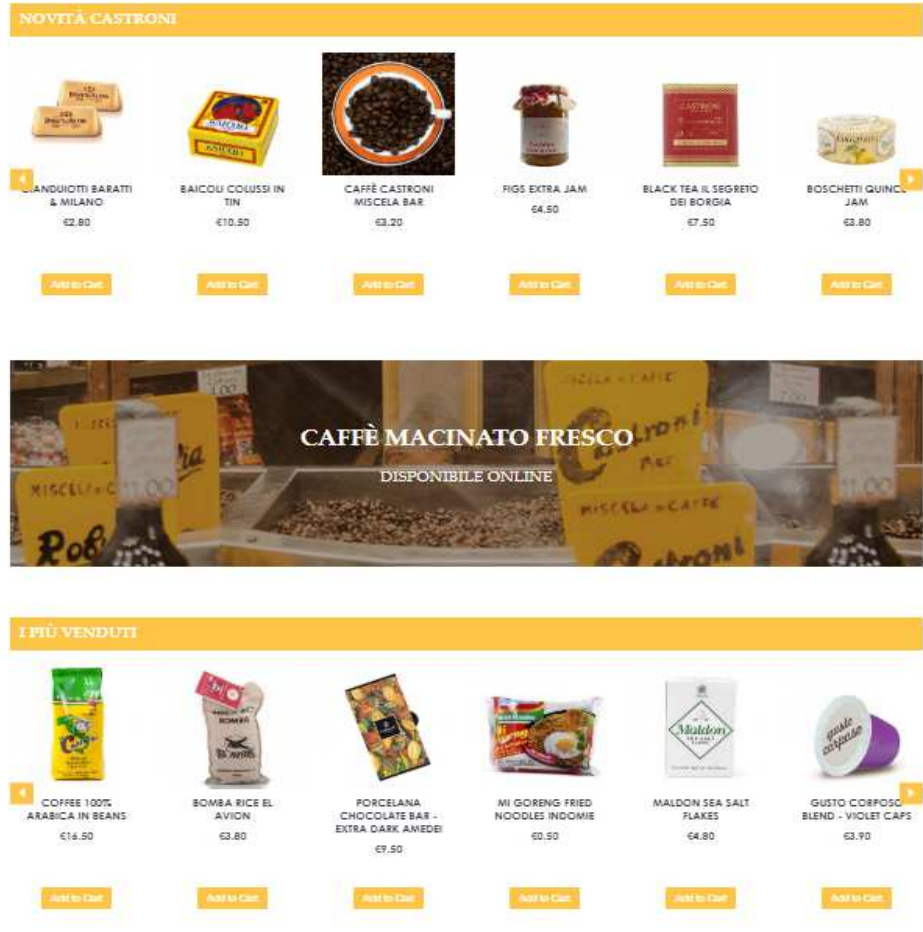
NOVITÀ CASTRONI

GIANDUIOTTI BARATTI & MILANO
€2.80
Add to Cart

BAICOLI COLUSSI IN TIN
€10.50
Add to Cart

CAFFÈ CASTRONI MISCELA BAR
€3.20
Add to Cart

FIGS EXTRA JAM
€4.50
Add to Cart

BLACK TEA IL SEGRETO DEI BORGIA
€7.50
Add to Cart

BOSCHETTI QUINCE JAM
€3.80
Add to Cart

CAFFÈ MACINATO FRESCO

DISPONIBILE ONLINE

I PIÙ VENDUTI

COFFEE 100% ARABICA IN BEANS
€16.50
Add to Cart

BOMBA RICE EL AVION
€3.80
Add to Cart

PORCELANA CHOCOLATE BAR - EXTRA DARK AMEDEI
€9.50
Add to Cart

MI GORENG FRIED NOODLES INDOMIE
€0.50
Add to Cart

MALDON SEA SALT FLAKES
€4.80
Add to Cart

GUSTO CORPOSO BLEND - VIOLET CAPS
€3.90
Add to Cart